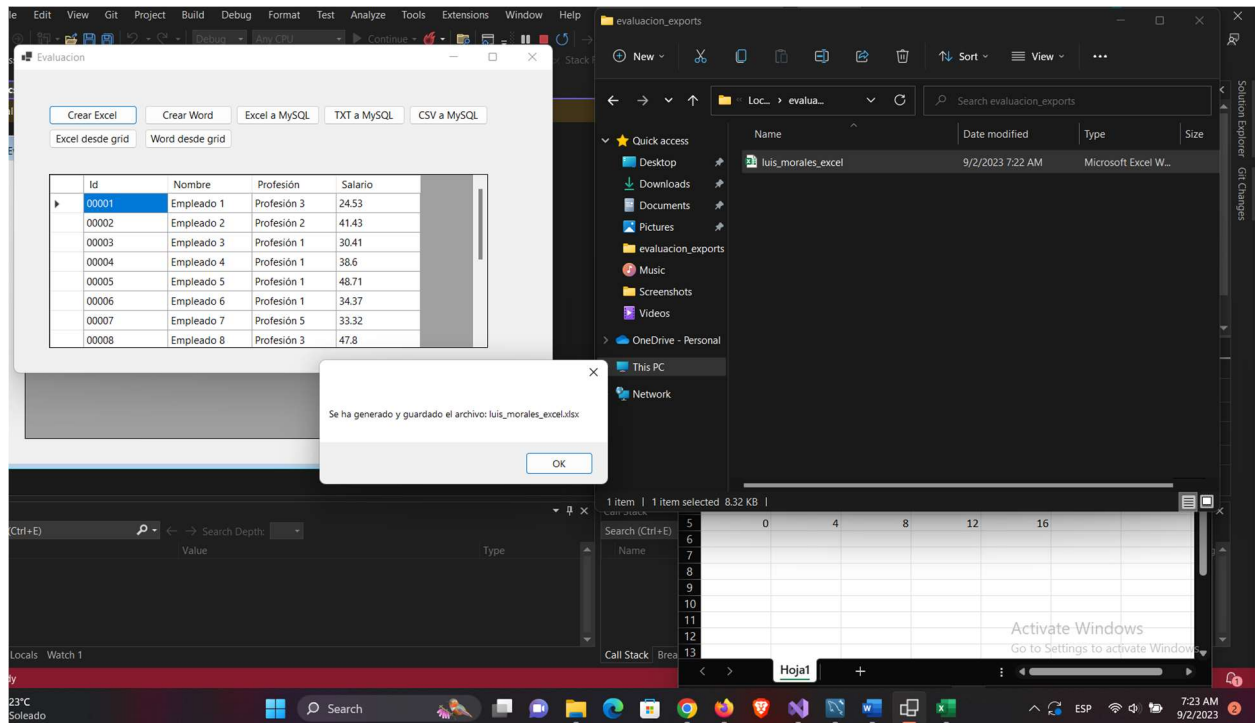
le Edit View Git Project Build Debug Format Test Analyze Tools Extensions Window Help

Debug Any CPU Continue Stack

Evaluacion

Crear Excel Crear Word Excel a MySQL TXT a MySQL CSV a MySQL
Excel desde grid Word desde grid

| | Id | Nombre | Profesión | Salario |
|---|---|---|---|---|
| ▸ | 00001 | Empleado 1 | Profesión 3 | 24.53 |
| | 00002 | Empleado 2 | Profesión 2 | 41.43 |
| | 00003 | Empleado 3 | Profesión 1 | 30.41 |
| | 00004 | Empleado 4 | Profesión 1 | 38.6 |
| | 00005 | Empleado 5 | Profesión 1 | 48.71 |
| | 00006 | Empleado 6 | Profesión 1 | 34.37 |
| | 00007 | Empleado 7 | Profesión 5 | 33.32 |
| | 00008 | Empleado 8 | Profesión 3 | 47.8 |

Se ha generado y guardado el archivo: luis_morales_excel.xlsx

OK

evaluacion_exports

New Sort View ...

Loc... › evalua... Search evaluacion_exports

Quick access
Desktop
Downloads
Documents
Pictures
evaluacion_exports
Music
Screenshots
Videos
OneDrive - Personal
This PC
Network

| Name | Date modified | Type | Size |
|---|---|---|---|
| luis_morales_excel | 9/2/2023 7:22 AM | Microsoft Excel W... | |

1 item | 1 item selected 8.32 KB |

Solution Explorer Git Changes

(Ctrl+E) Search Depth:
Value Type
Locals Watch 1

Call Stack
Search (Ctrl+E)
Name
Call Stack Brea

5 0 4 8 12 16
6
7
8
9
10
11
12
13

Hoja1 +

Activate Windows
Go to Settings to activate Windows.

23°C
Soleado
Search
ESP
7:23 AM
9/2/2023